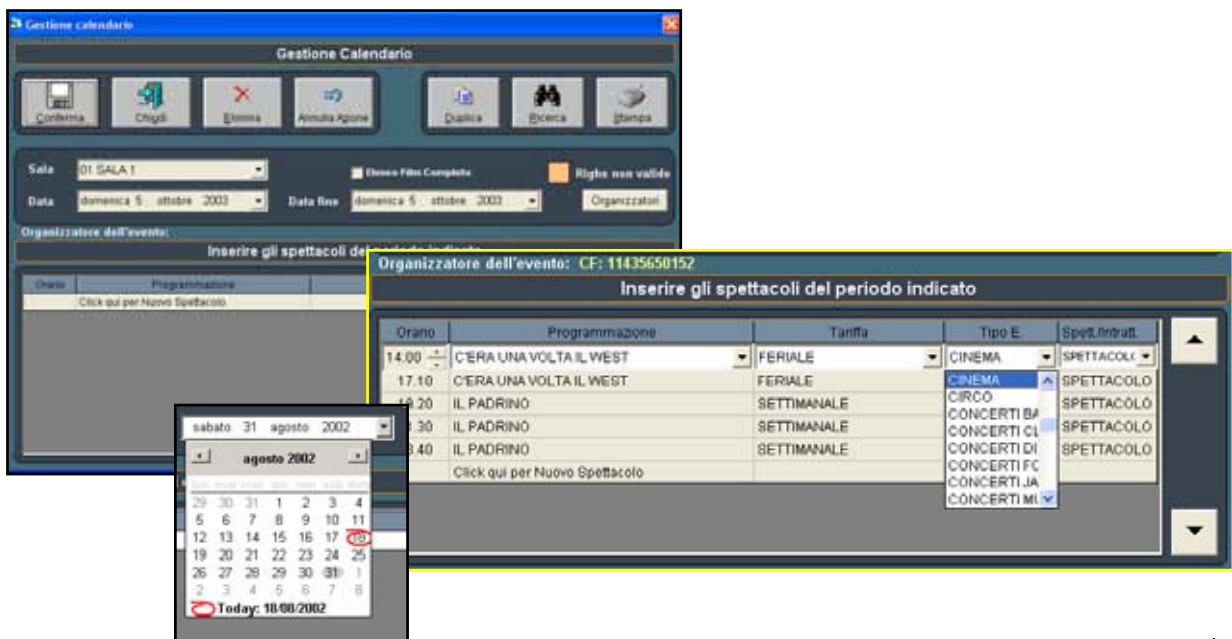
Gestione calendario

Gestione Calendario

Conferma
Chiudi
Elimina
Annulla Azione
Duplica
Ricerca
Stampa

Sala 01 SALA 1
Elenco Film Completo
Righe non valide
Data domenica 5 ottobre 2003
Data fine domenica 5 ottobre 2003
Organizzatori

Organizzatore dell'evento:
Inserire gli spettacoli del periodo indicato

| Orario | Programmazione |
|---|---|
| | Click qui per Nuovo Spettacolo |

Organizzatore dell'evento: CF: 11435650152

Inserire gli spettacoli del periodo indicato

| Orario | Programmazione | Tariffa | Tipo E. | Spett./Intratt. |
|---|---|---|---|---|
| 14.00 | C'ERA UNA VOLTA IL WEST | FERIALE | CINEMA | SPETTACOLO |
| 17.10 | C'ERA UNA VOLTA IL WEST | FERIALE | CINEMA | SPETTACOLO |
| 19.20 | IL PADRINO | SETTIMANALE | CIRCO | SPETTACOLO |
| 1.30 | IL PADRINO | SETTIMANALE | CONCERTI BA | SPETTACOLO |
| 3.40 | IL PADRINO | SETTIMANALE | CONCERTI CL | SPETTACOLO |
| | Click qui per Nuovo Spettacolo | | CONCERTI DI | |
| | | | CONCERTI FO | |
| | | | CONCERTI JA | |
| | | | CONCERTI MU | |

sabato 31 agosto 2002

agosto 2002

| lun | mar | mer | gio | ven | sab | dom |
|---|---|---|---|---|---|---|
| 29 | 30 | 31 | 1 | 2 | 3 | 4 |
| 5 | 6 | 7 | 8 | 9 | 10 | 11 |
| 12 | 13 | 14 | 15 | 16 | 17 | 18 |
| 19 | 20 | 21 | 22 | 23 | 24 | 25 |
| 26 | 27 | 28 | 29 | 30 | 31 | 1 |
| 2 | 3 | 4 | 5 | 6 | 7 | 8 |

Today: 18/08/2002